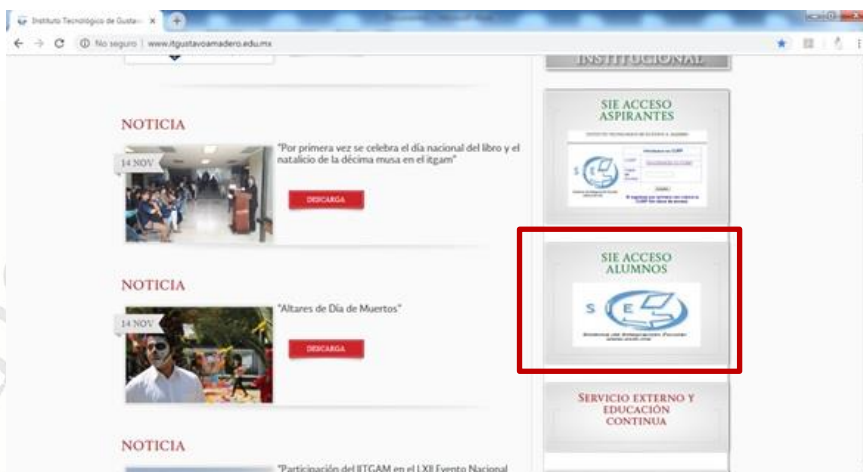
Instituto Tecnológico de Gusta ×

No seguro | www.itgustavoamadero.edu.mx

INSTITUCIONAL

NOTICIA

14 NOV

"Por primera vez se celebra el día nacional del libro y el natalicio de la décima musa en el itgam"

DESCARGA

SIE ACCESO ASPIRANTES

SIE ACCESO ALUMNOS

NOTICIA

14 NOV

"Altares de Día de Muertos"

DESCARGA

SERVICIO EXTERNO Y EDUCACIÓN CONTINUA

NOTICIA

"Participación del IITGAM en el LXII Evento Nacional